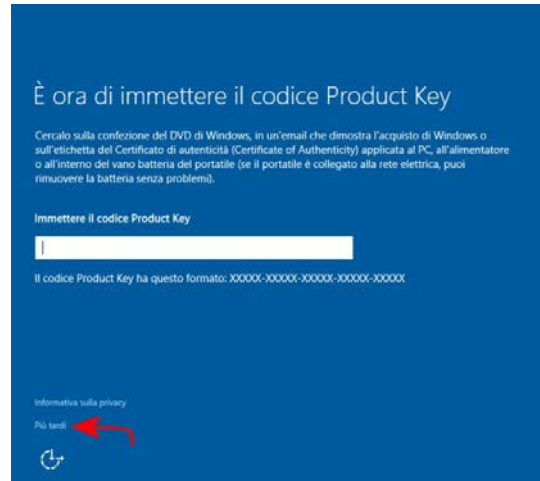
È ora di immettere il codice Product Key

Cercalo sulla confezione del DVD di Windows, in un'email che dimostra l'acquisto di Windows o sull'etichetta del Certificato di autenticità (Certificate of Authenticity) applicata al PC, all'alimentatore o all'interno del vano batteria del portatile (se il portatile è collegato alla rete elettrica, puoi rimuovere la batteria senza problemi).

Immettere il codice Product Key

Il codice Product Key ha questo formato: XXXXX-XXXXX-XXXXX-XXXXX-XXXXX

Informativa sulla privacy

Più tardi